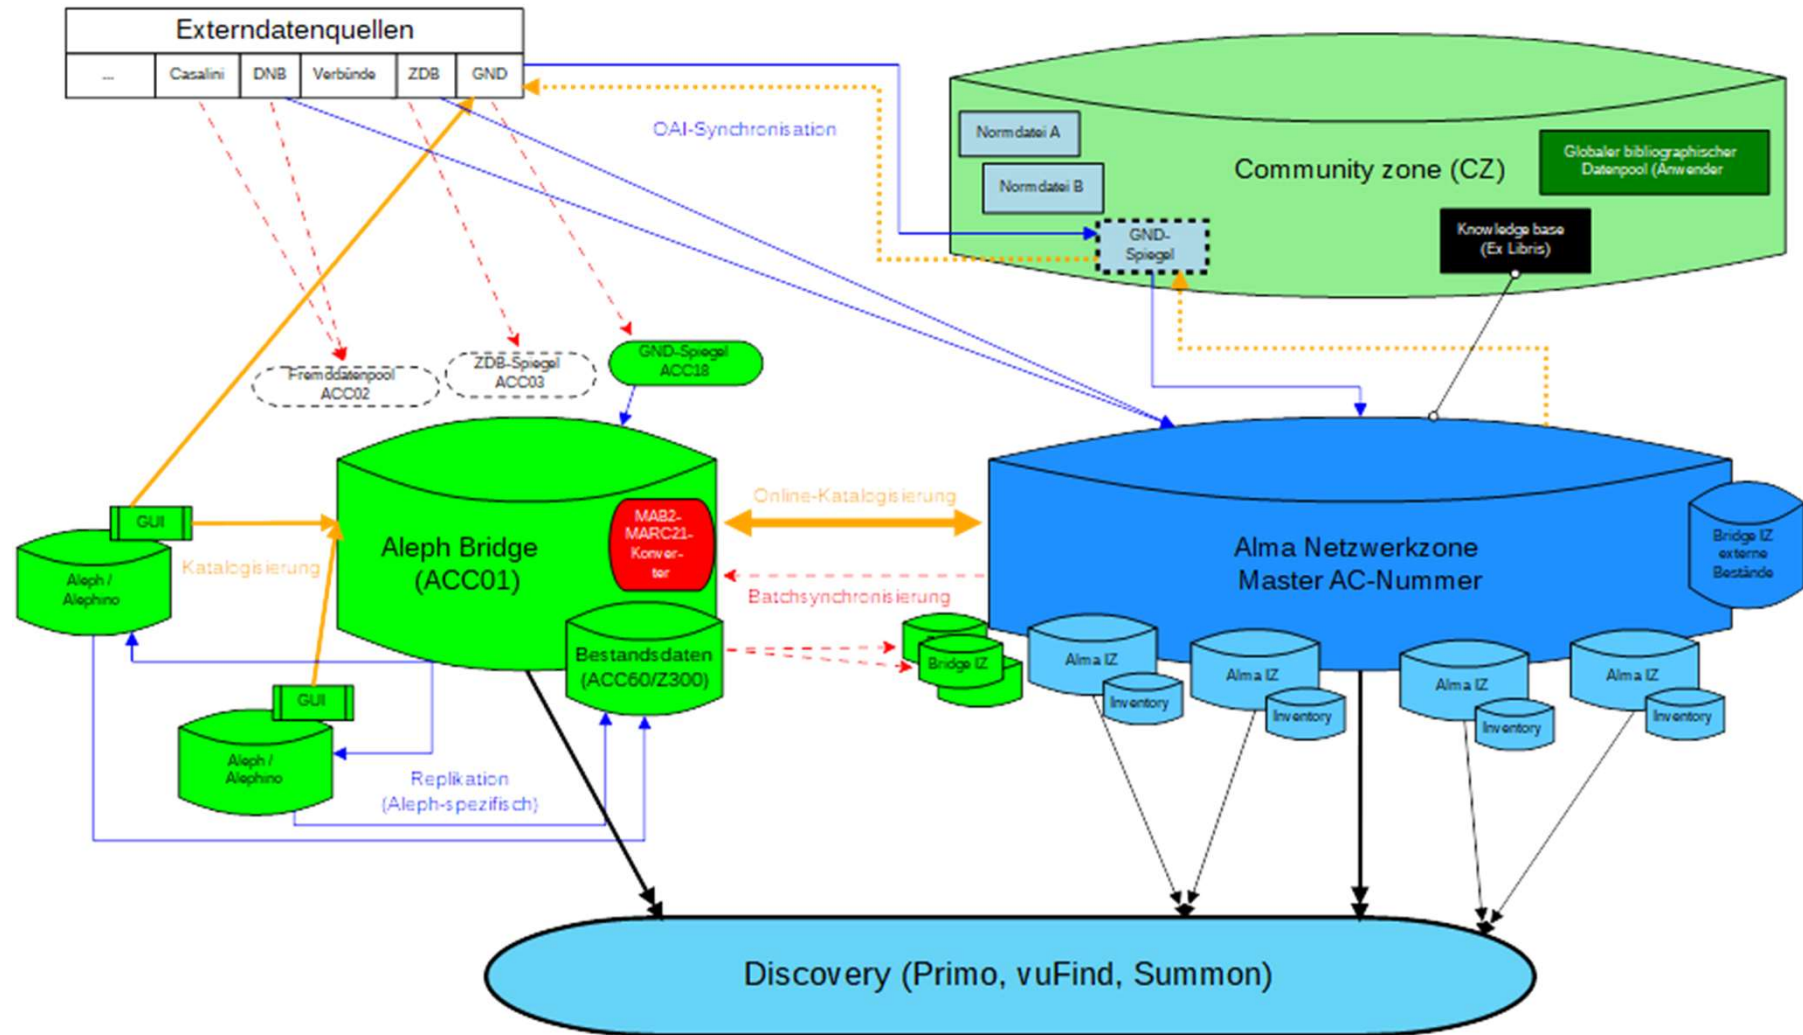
Externdatenquellen

| ... | Casalini | DNB | Verbünde | ZDB | GND |
|---|---|---|---|---|---|

OAI-Synchronisation

Normdatei A

Normdatei B

Community zone (CZ)

Globaler bibliographischer Datenpool (Anwender

GND-Spiegel

Knowledge base (Ex Libris)

Fremddatenpool ACC02

ZDB-Spiegel ACC03

GND-Spiegel ACC18

GUI

Katalogisierung

Aleph / Alephino

Aleph Bridge (ACC01)

MAB2-MARC21-Konverter

Online-Katalogisierung

Batchsynchronisierung

Bestandsdaten (ACC60/Z300)

Bridge IZ

Alma Netzwerkzone Master AC-Nummer

Bridge IZ externe Bestände

Alma IZ

Inventory

Alma IZ

Inventory

Alma IZ

Inventory

Alma IZ

Inventory

GUI

Aleph / Alephino

Replikation (Aleph-spezifisch)

Discovery (Primo, vuFind, Summon)